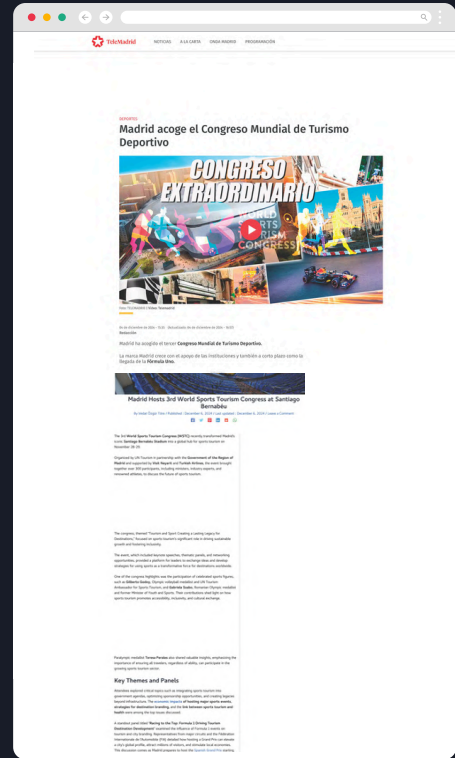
TeleMadrid NOTICIAS A LA CARTA ONDA MADRID PROGRAMACIÓN

DEPORTES

Madrid acoge el Congreso Mundial de Turismo Deportivo

CONGRESO EXTRAORDINARIO

World Sports Tourism Congress

Redacción

Madrid ha acogido el tercer Congreso Mundial de Turismo Deportivo.

La marca Madrid crece con el apoyo de las instituciones y también a corto plazo como la llegada de la Fórmula Uno.

Madrid Hosts 3rd World Sports Tourism Congress at Santiago Bernabéu

Key Themes and Panels

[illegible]